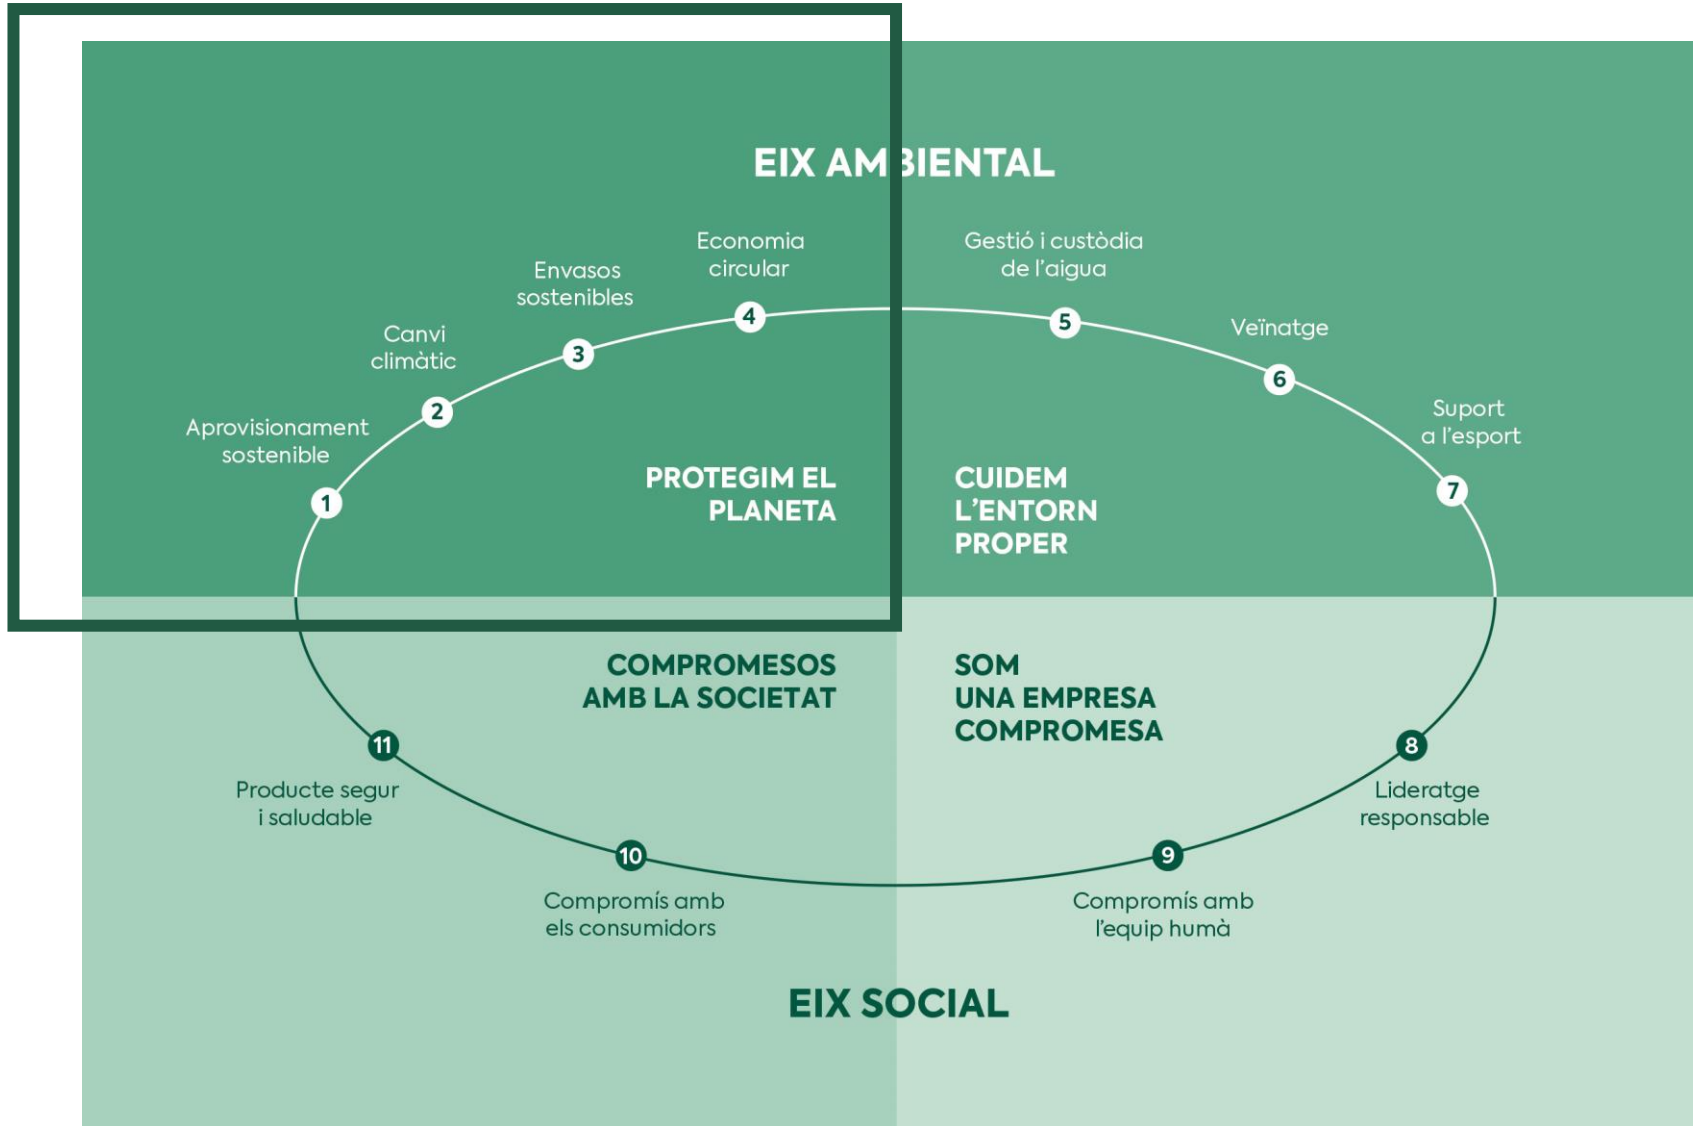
EIX AMBIENTAL

Economia circular

Gestió i custòdia de l'aigua

Envasos sostenibles

Canvi climàtic

Veïnatge

Suport a l'esport

Aprovisionament sostenible

1
2
3
4
5
6
7

PROTEGIM EL PLANETA

CUIDEM L'ENTORN PROPER

COMPROMESOS AMB LA SOCIETAT

SOM UNA EMPRESA COMPROMESA

11
8

Producte segur i saludable

Lideratge responsable

10
9

Compromís amb els consumidors

Compromís amb l'equip humà

EIX SOCIAL